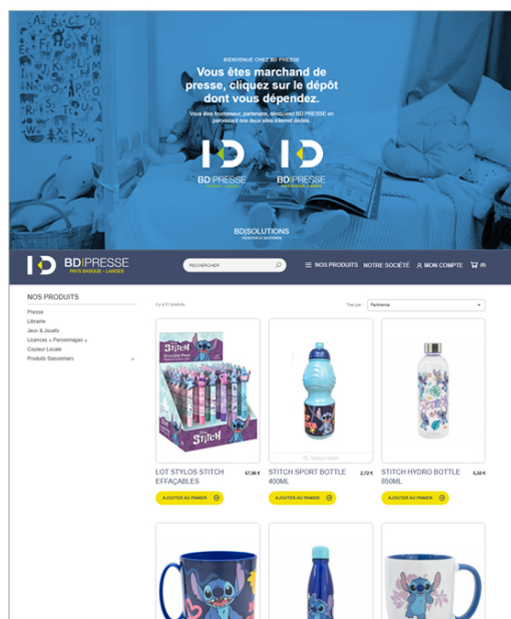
BIENVENUE CHEZ BD PRESSE

Vous êtes marchand de presse, cliquez sur le dépôt dont vous dépendez.

Vous êtes fournisseur, partenaire, découvrez BD PRESSE en parcourant nos deux sites internet dédiés.

BD|PRESSE

BD|PRESSE

BD|SOLUTIONS

BD|PRESSE PAYS BASQUE · LANDES

RECHERCHER

NOS PRODUITS NOTRE SOCIÉTÉ MON COMPTE (0)

NOS PRODUITS

Presse
Librairie
Jeux & Jouets
Licences & Personnages
Couleur Locale
Produits Saisonniers

Il y a 31 produits.

Trier par : Pertinence

Stitch

LOT STYLOS STITCH EFFAÇABLES 57,96 €

AJOUTER AU PANIER

STITCH SPORT BOTTLE 400ML 2,72 €

AJOUTER AU PANIER

STITCH HYDRO BOTTLE 850ML 5,50 €

AJOUTER AU PANIER